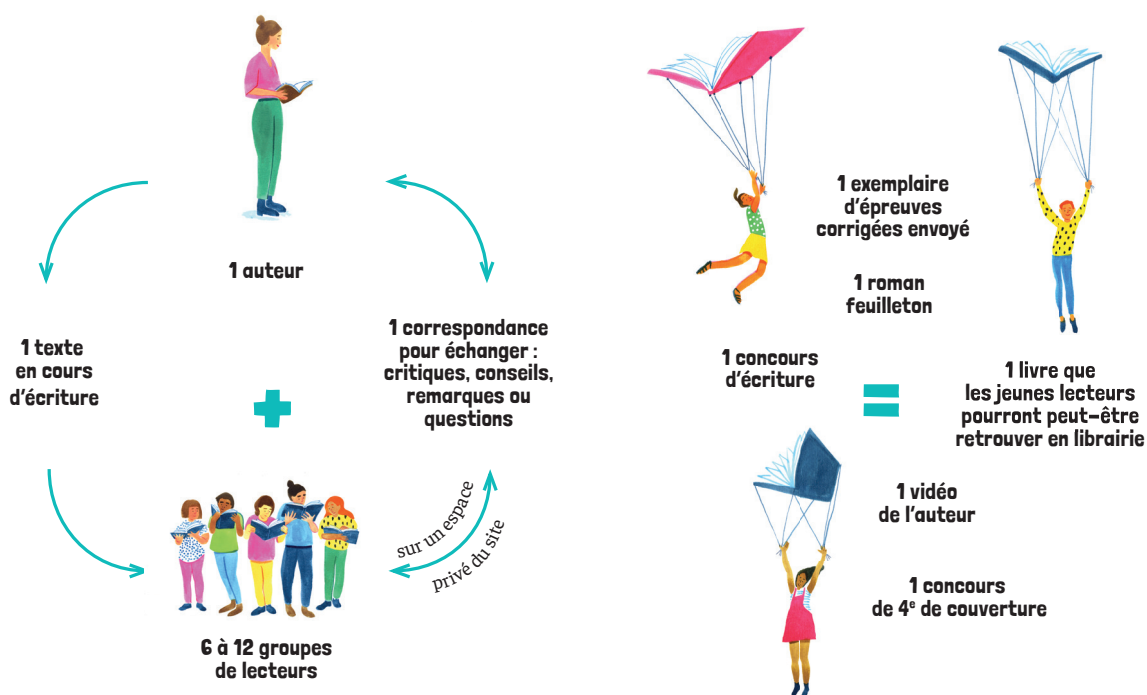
1 auteur

1 texte en cours d'écriture

1 correspondance pour échanger : critiques, conseils, remarques ou questions

sur un espace privé du site

6 à 12 groupes de lecteurs

1 exemplaire d'épreuves corrigées envoyé

1 roman feuilleton

1 concours d'écriture

1 vidéo de l'auteur

1 concours de 4$^{e}$ de couverture

=

1 livre que les jeunes lecteurs pourront peut-être retrouver en librairie